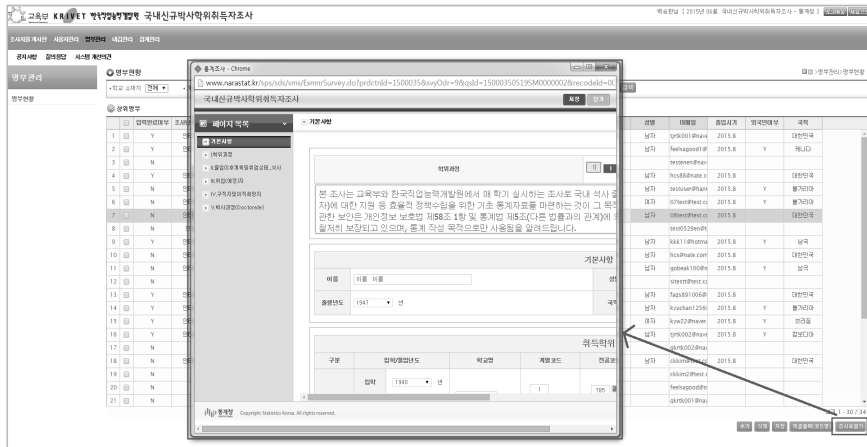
교육부 KRIVET 한국직업능력개발원 국내신규박사학위취득자조사

박승현님 [ 2015년 08월 국내신규박사학위자조사 - 통계청 ]

조사자료게시판 사용자관리 명부관리 배포관리 결과관리

공지사항 질의응답 시스템 개선요건

명부관리

명부현황

명부현황

•학교 소재지 전체

성원명부

입력완료여부

통계조사 - Chrome

www.narastat.kr/sps/sds/sms/EvmnrSurvey.do?prdctnId=1500035&svyOdr=9&qsId=150003501S95M0000002&recodeId=0(

국내신규박사학위취득자조사

저장 닫기

페이지 목록

기본사항

I.학위과정

II.졸업이후계획및취업실태_박사

III.취업(예정)자

IV.구직자및미취업자

V.박사과정(Doctorate)

기본사항

학위과정

본 조사는 교육부와 한국직업능력개발원에서 매 학기 실시하는 조사로 국내 석사 졸업자)에 대한 지원 등 효율적 정책수립을 위한 기초 통계자료를 마련하는 것이 그 목적 관한 보안은 개인정보 보호법 제58조 1항 및 통계법 제5조(다른 법률과의 관계)에 철저히 보장되고 있으며, 통계 작성 목적으로만 사용됨을 알려드립니다.

기본사항

이름 이름 이름

출생년도 1947 년

취득학위

구분 입학/졸업년도 학교명 계열코드 전공코

입학 1940 년

1

705

통계청 Copyright Statistics Korea. All rights reserved.

| | 입력완료여부 | 성별 | 이메일 | 졸업시기 | 외국인여부 | 국적 |
|---|---|---|---|---|---|---|
| 1 | Y | 남자 | tjrtk001@nav | 2015.8 | | 대한민국 |
| 2 | Y | 남자 | feelsagood1@ | 2015.8 | Y | 케나다 |
| 3 | N | | testenen@nav | | | |
| 4 | Y | 남자 | hcs88@nate.c | 2015.8 | | 대한민국 |
| 5 | N | 남자 | testuser@han | 2015.8 | Y | 불가리아 |
| 6 | N | 여자 | 07test@test.c | 2015.8 | Y | 불가리아 |
| 7 | N | 남자 | 08test@test.c | 2015.8 | | 대한민국 |
| 8 | N | | test0529en@t | | | |
| 9 | Y | 남자 | kkk11@hotma | 2015.8 | Y | 남극 |
| 10 | N | 남자 | hcs@nate.com | 2015.8 | | 대한민국 |
| 11 | N | 남자 | gobeak100@n | 2015.8 | Y | 남극 |
| 12 | N | | sitest@test.co | | | |
| 13 | Y | 남자 | faqs891006@ | 2015.8 | | 대한민국 |
| 14 | Y | 남자 | kyuchan1256 | 2015.8 | Y | 불가리아 |
| 15 | Y | 여자 | kyw22@naver | 2015.8 | Y | 브라질 |
| 16 | Y | 남자 | tjrtk002@nav | 2015.8 | Y | 캄보디아 |
| 17 | N | | qkrtk00l@nau | | | |
| 18 | N | 남자 | ckkim@test.co | 2015.8 | | 대한민국 |
| 19 | N | | ckkim2@test. | | | |
| 20 | N | | feelsagood@n | | | |
| 21 | N | | qkrtk00l@nau | | | |

홈 >명부관리 >명부현황

1 - 30 / 34

추가 삭제 저장 엑셀출력(전체) 조사표열기